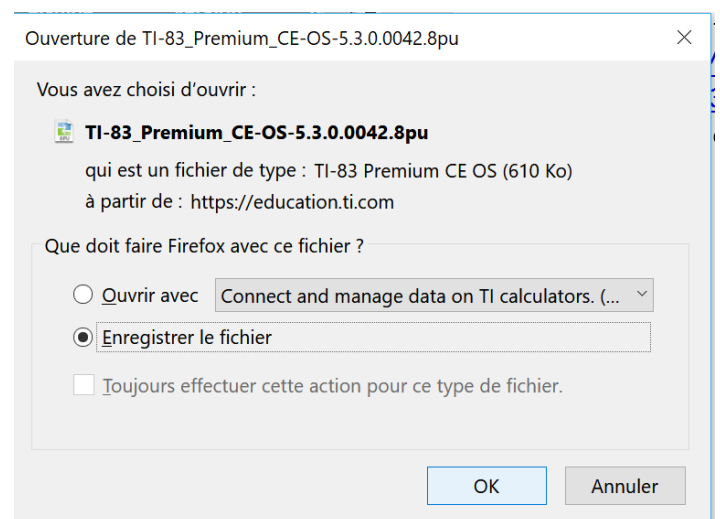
Ouverture de TI-83_Premium_CE-OS-5.3.0.0042.8pu

×

Vous avez choisi d'ouvrir :

TI-83_Premium_CE-OS-5.3.0.0042.8pu

qui est un fichier de type : TI-83 Premium CE OS (610 Ko)

à partir de : https://education.ti.com

Que doit faire Firefox avec ce fichier ?

Ouvrir avec Connect and manage data on TI calculators. (...

Enregistrer le fichier

Toujours effectuer cette action pour ce type de fichier.

OK Annuler